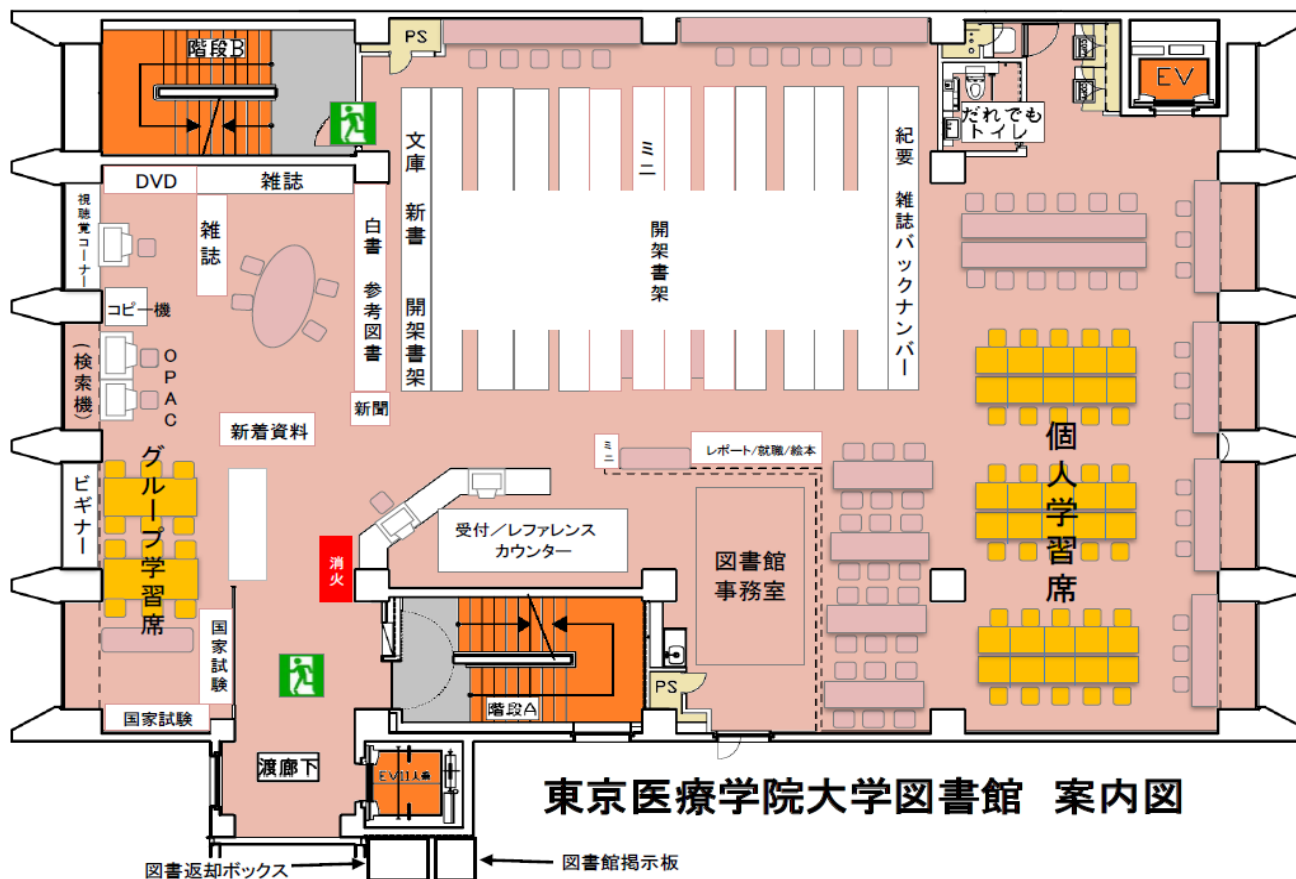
階段B

PS

EV

だれでもトイレ

DVD

雑誌

視聴覚コーナー

雑誌

白書

参考図書

文庫

新書

開架書架

ミニ

開架書架

紀要

雑誌バックナンバー

コピー機

(検索機)

OPAC

新聞

新着資料

ミニ

レポート/就職/絵本

ビギナー

グループ学習席

受付/レファレンスカウンター

消火

図書館事務室

個人学習席

国家試験

国家試験

PS

階段A

渡廊下

EV(11人乗)

東京医療学院大学図書館 案内図

図書返却ボックス

図書館掲示板